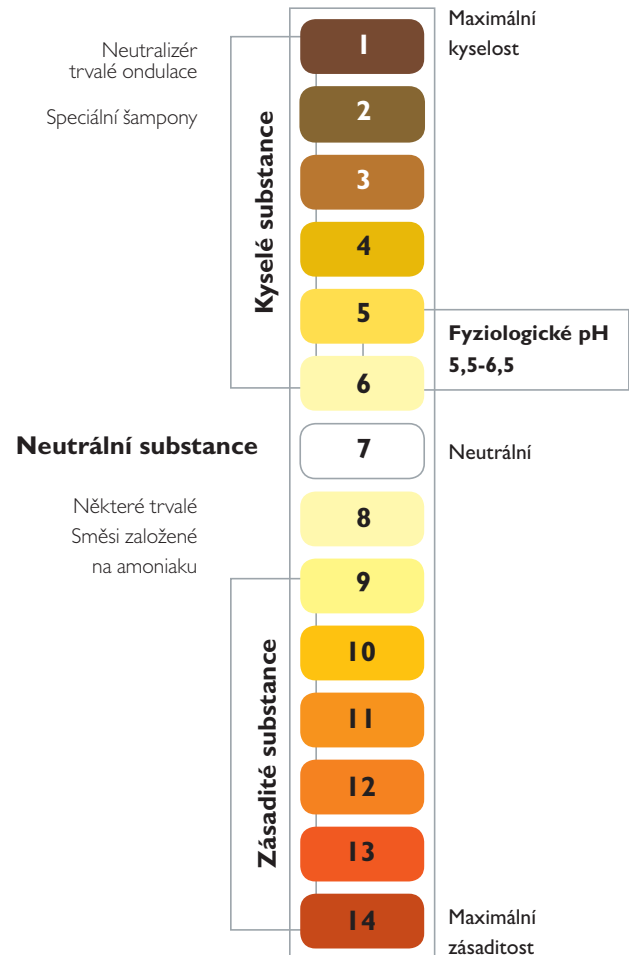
Maximální kyselost

Neutralizér trvalé ondulace

Speciální šampony

Kyselé substance

1
2
3
4
5
6

Fyziologické pH 5,5-6,5

Neutrální substance

7

Neutrální

Některé trvalé Směsi založené na amoniaku

8
9
10
11
12
13
14

Zásadité substance

Maximální zásaditost